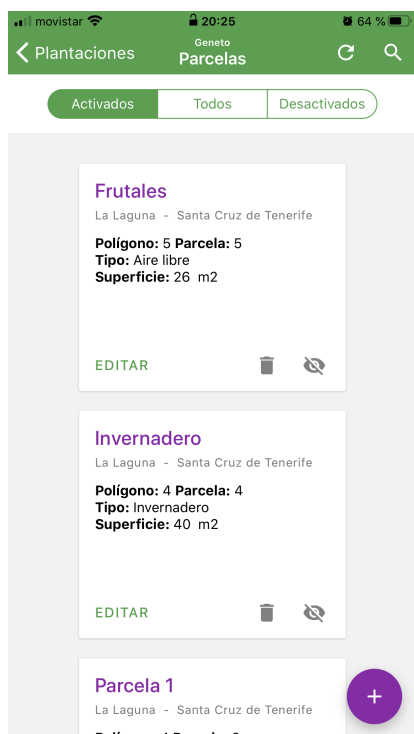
movistar 20:25 64 %

Plantaciones
Geneto
Parcelas

Activados | Todos | Desactivados

Frutales
La Laguna - Santa Cruz de Tenerife
**Polígono:** 5 **Parcela:** 5
**Tipo:** Aire libre
**Superficie:** 26 m2

EDITAR

Invernadero
La Laguna - Santa Cruz de Tenerife
**Polígono:** 4 **Parcela:** 4
**Tipo:** Invernadero
**Superficie:** 40 m2

EDITAR

Parcela 1
La Laguna - Santa Cruz de Tenerife
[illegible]

+